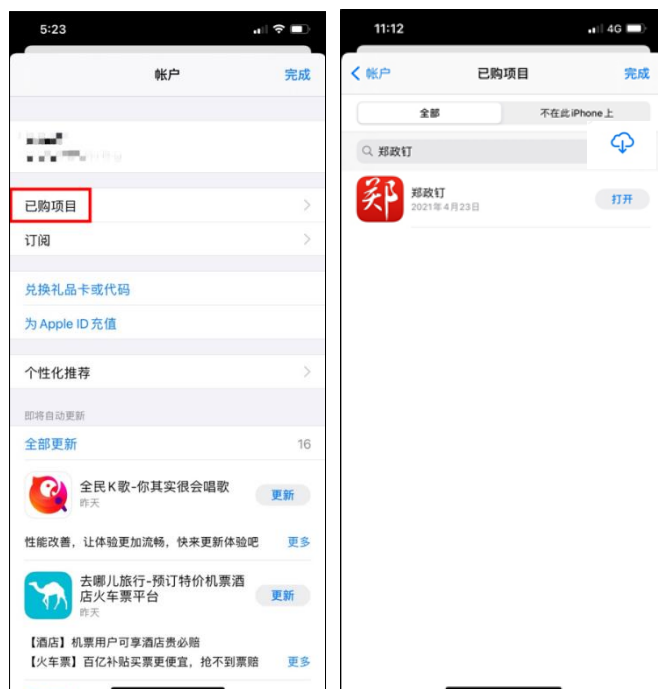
5:23

帐户

完成

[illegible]

已购项目

订阅

兑换礼品卡或代码

为 Apple ID 充值

个性化推荐

即将自动更新

全部更新 16

全民K歌-你其实很会唱歌
昨天
更新

性能改善，让体验更加流畅，快来更新体验吧 更多

去哪儿旅行-预订特价机票酒店火车票平台
昨天
更新

【酒店】机票用户可享酒店贵必赔
【火车票】百亿补贴买票更便宜，抢不到票赔 更多

11:12 4G

帐户

已购项目

完成

全部

不在此 iPhone 上

郑政钉

郑

郑政钉
2021年4月23日
打开